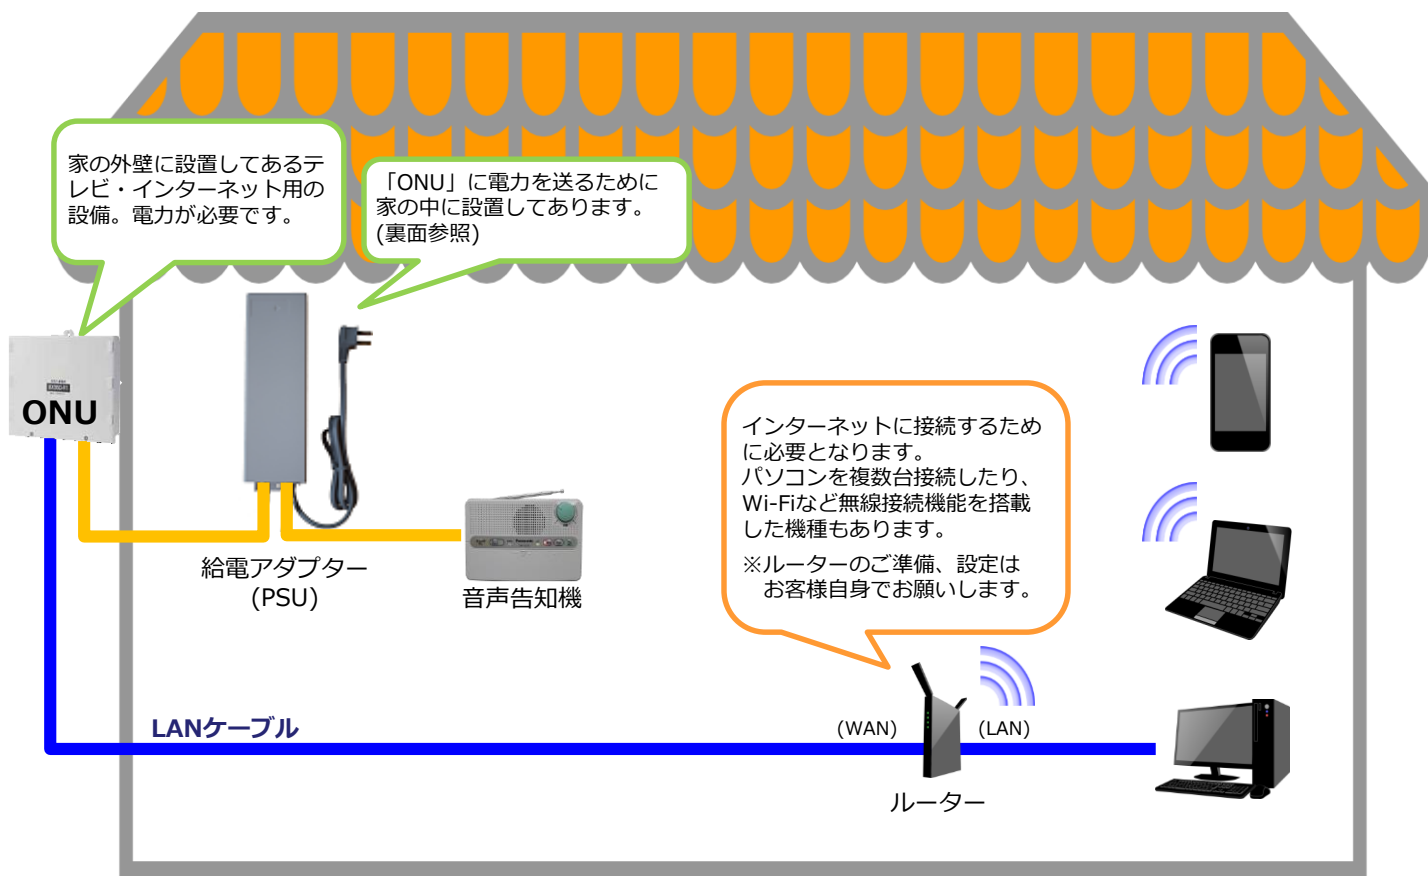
家の外壁に設置してあるテレビ・インターネット用の設備。電力が必要です。

「ONU」に電力を送るために家の中に設置してあります。(裏面参照)

ONU

給電アダプター
(PSU)

音声告知機

インターネットに接続するために必要となります。
パソコンを複数台接続したり、Wi-Fiなど無線接続機能を搭載した機種もあります。
※ルーターのご準備、設定はお客様自身でお願いします。

LANケーブル

(WAN)

(LAN)

ルーター